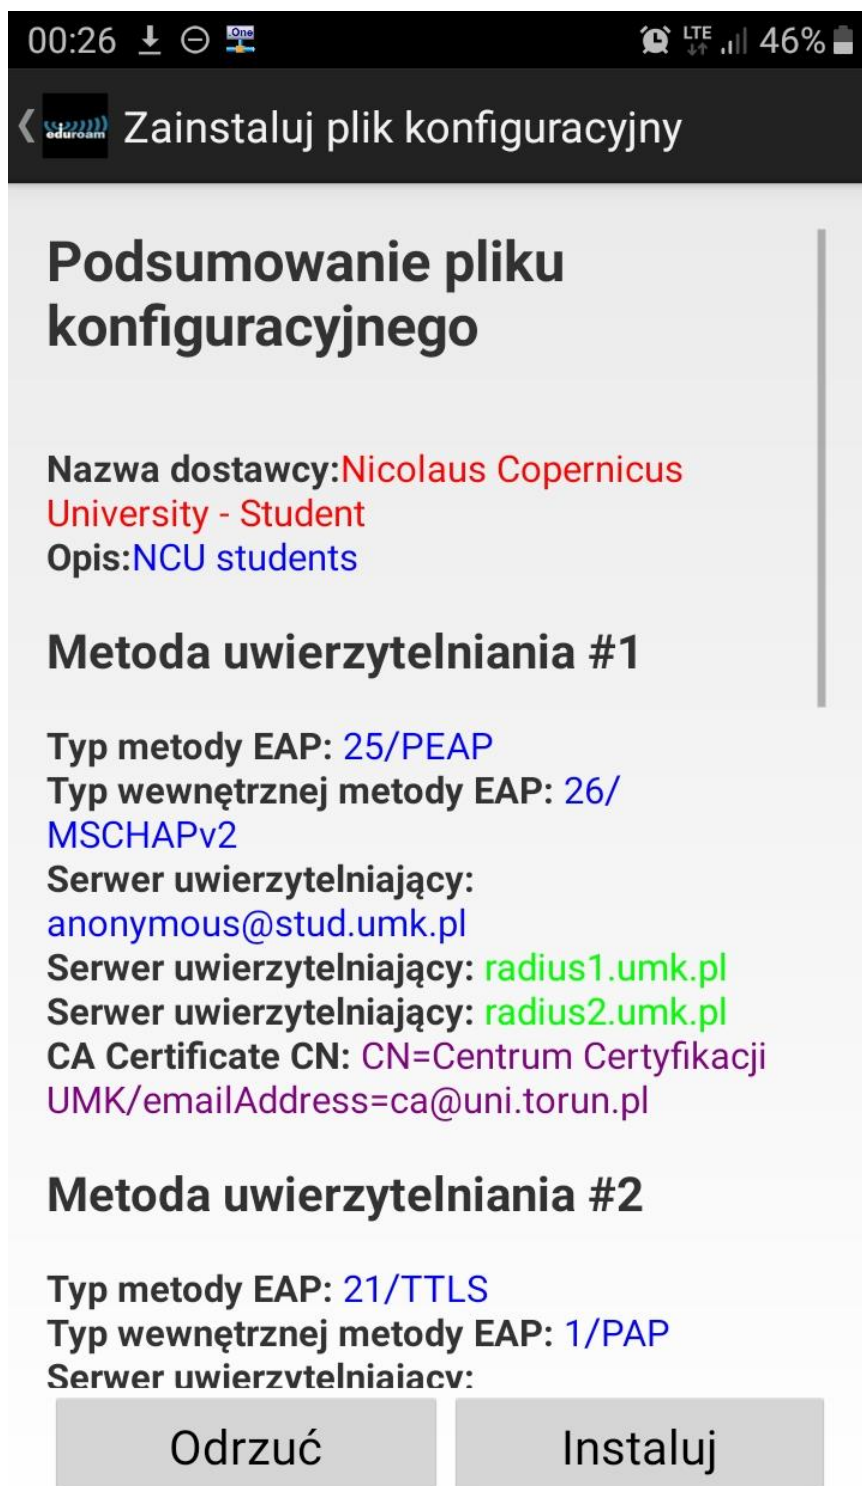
00:26 LTE 46%

eduroam Zainstaluj plik konfiguracyjny

Podsumowanie pliku konfiguracyjnego

Nazwa dostawcy:Nicolaus Copernicus University - Student
Opis:NCU students

Metoda uwierzytelniania #1

Typ metody EAP: 25/PEAP
Typ wewnętrznej metody EAP: 26/MSCHAPv2
Serwer uwierzytelniający: anonymous@stud.umk.pl
Serwer uwierzytelniający: radius1.umk.pl
Serwer uwierzytelniający: radius2.umk.pl
CA Certificate CN: CN=Centrum Certyfikacji UMK/emailAddress=ca@uni.torun.pl

Metoda uwierzytelniania #2

Typ metody EAP: 21/TTLS
Typ wewnętrznej metody EAP: 1/PAP
Serwer uwierzytelniający:

Odrzuć Instaluj